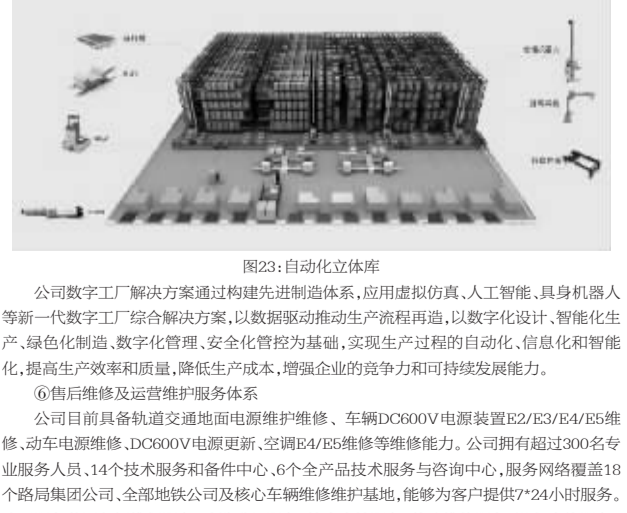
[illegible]

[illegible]

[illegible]

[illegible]

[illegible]

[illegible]

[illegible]

图23:自动化立体库

公司数字工厂解决方案通过构建先进制造体系,应用虚拟仿真、人工智能、具身机器人等新一代数字工厂综合解决方案,以数据驱动推动生产流程再造,以数字化设计、智能化生产、绿色化制造、数字化管理、安全化管控为基础,实现生产过程的自动化、信息化和智能化,提高生产效率和质量,降低生产成本,增强企业的竞争力和可持续发展能力。

⑥售后维修及运营维护服务体系

公司目前具备轨道交通地面电源维护维修、车辆DC600V电源装置E2/E3/E4/E5维修、动车电源维修、DC600V电源更新、空调E4/E5维修等维修能力。公司拥有超过300名专业服务人员、14个技术服务和备件中心、6个全产品技术服务与咨询中心,服务网络覆盖18个路局集团公司、全部地铁公司及核心车辆维修维护基地,能够为客户提供7*24小时服务。